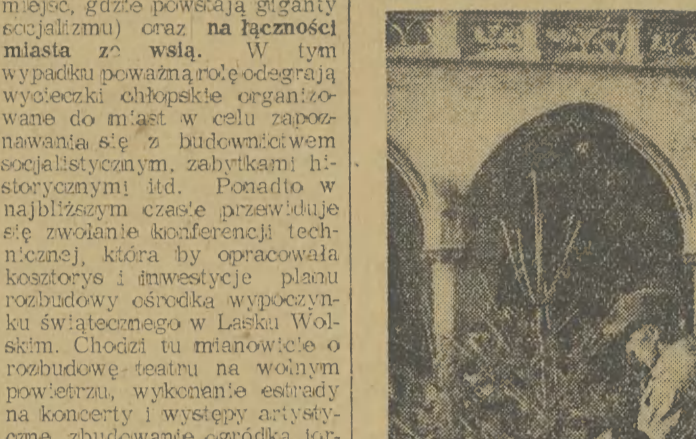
miejsc, gdzie powstają giganty socjalizmu) oraz **na łączności miasta z wsią.** W tym wypadku poważną rolę odegrają wycieczki chłopskie organizowane do miast w celu zapoznawania się z budownictwem socjalistycznym, zabytkami historycznymi itd. Ponadto w najbliższym czasie przewiduje się zwołanie konferencji technicznej, która by opracowała kosztorys i inwestycje planu rozbudowy ośrodka wypoczynku świątecznego w Lasku Wolskim. Chodzi tu mianowicie o rozbudowę teatru na wolnym powietrzu, wykonanie estrady na koncerty i występy artystyczne, zbudowanie ośrodka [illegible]